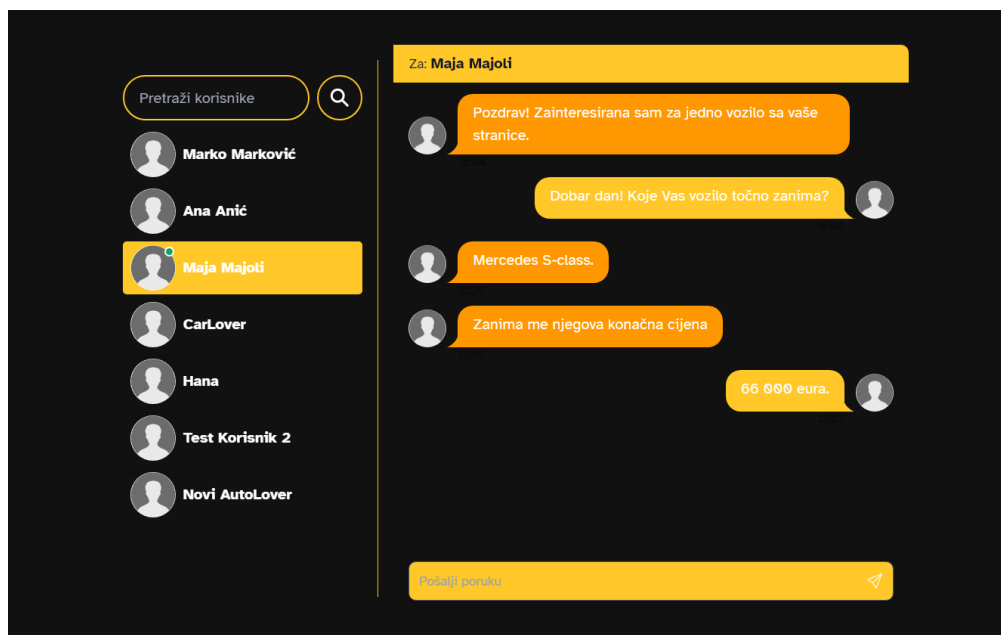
Pretraži korisnike

Marko Marković

Ana Anić

Maja Majoli

CarLover

Hana

Test Korisnik 2

Novi AutoLover

Za: Maja Majoli

Pozdrav! Zainteresirana sam za jedno vozilo sa vaše stranice.

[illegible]

Dobar dan! Koje Vas vozilo točno zanima?

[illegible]

Mercedes S-class.

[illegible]

Zanima me njegova konačna cijena

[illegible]

66 000 eura.

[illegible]

Pošalji poruku